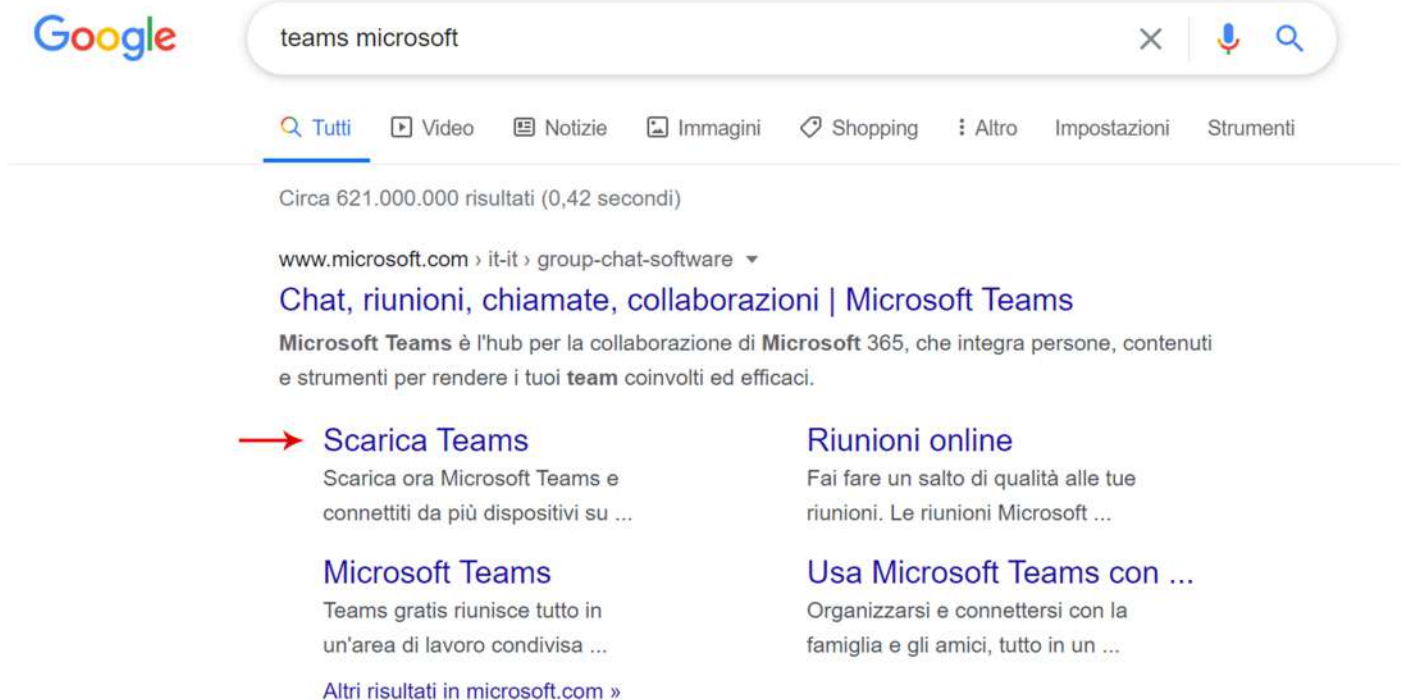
Google

teams microsoft

Tutti Video Notizie Immagini Shopping Altro Impostazioni Strumenti

Circa 621.000.000 risultati (0,42 secondi)

www.microsoft.com › it-it › group-chat-software

Chat, riunioni, chiamate, collaborazioni | Microsoft Teams

Microsoft Teams è l'hub per la collaborazione di Microsoft 365, che integra persone, contenuti e strumenti per rendere i tuoi team coinvolti ed efficaci.

Scarica Teams
Scarica ora Microsoft Teams e connettiti da più dispositivi su ...

Riunioni online
Fai fare un salto di qualità alle tue riunioni. Le riunioni Microsoft ...

Microsoft Teams
Teams gratis riunisce tutto in un'area di lavoro condivisa ...

Usa Microsoft Teams con ...
Organizzarsi e connettersi con la famiglia e gli amici, tutto in un ...

Altri risultati in microsoft.com »